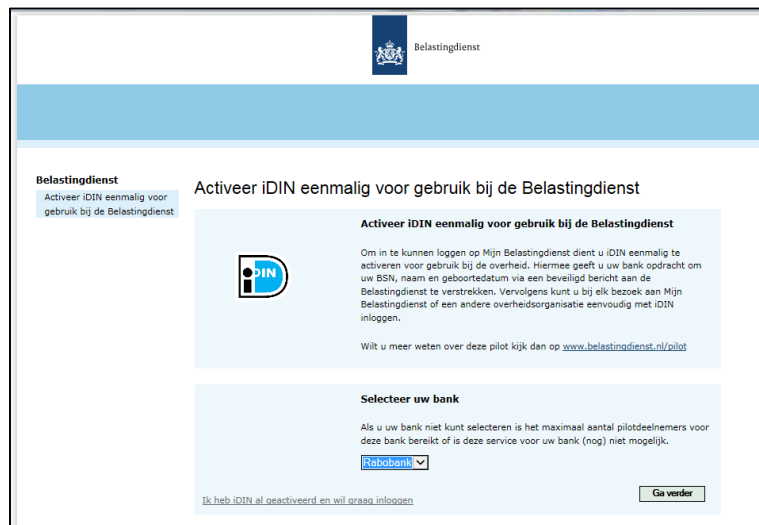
Belastingdienst

Belastingdienst

Activeer iDIN eenmalig voor gebruik bij de Belastingdienst

Activeer iDIN eenmalig voor gebruik bij de Belastingdienst

Activeer iDIN eenmalig voor gebruik bij de Belastingdienst

iDIN

Om in te kunnen loggen op Mijn Belastingdienst dient u iDIN eenmalig te activeren voor gebruik bij de overheid. Hiermee geeft u uw bank opdracht om uw BSN, naam en geboortedatum via een beveiligd bericht aan de Belastingdienst te verstrekken. Vervolgens kunt u bij elk bezoek aan Mijn Belastingdienst of een andere overheidsorganisatie eenvoudig met iDIN inloggen.

Wilt u meer weten over deze pilot kijk dan op www.belastingdienst.nl/pilot

Selecteer uw bank

Als u uw bank niet kunt selecteren is het maximaal aantal pilotdeelnemers voor deze bank bereikt of is deze service voor uw bank (nog) niet mogelijk.

Rabobank

Ik heb iDIN al geactiveerd en wil graag inloggen

Ga verder